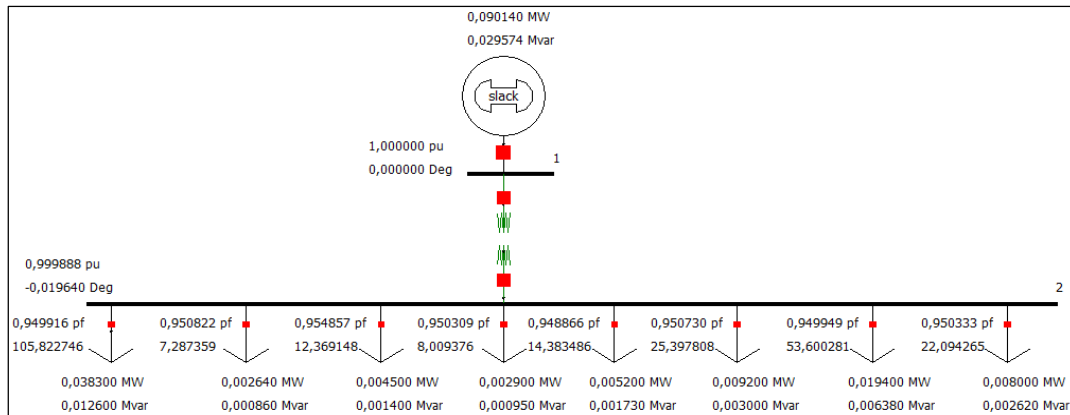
0,090140 MW
0,029574 Mvar

slack

1,000000 pu
0,000000 Deg

1

0,999888 pu
-0,019640 Deg

2

0,949916 pf
105,822746
0,038300 MW
0,012600 Mvar

0,950822 pf
7,287359
0,002640 MW
0,000860 Mvar

0,954857 pf
12,369148
0,004500 MW
0,001400 Mvar

0,950309 pf
8,009376
0,002900 MW
0,000950 Mvar

0,948866 pf
14,383486
0,005200 MW
0,001730 Mvar

0,950730 pf
25,397808
0,009200 MW
0,003000 Mvar

0,949949 pf
53,600281
0,019400 MW
0,006380 Mvar

0,950333 pf
22,094265
0,008000 MW
0,002620 Mvar